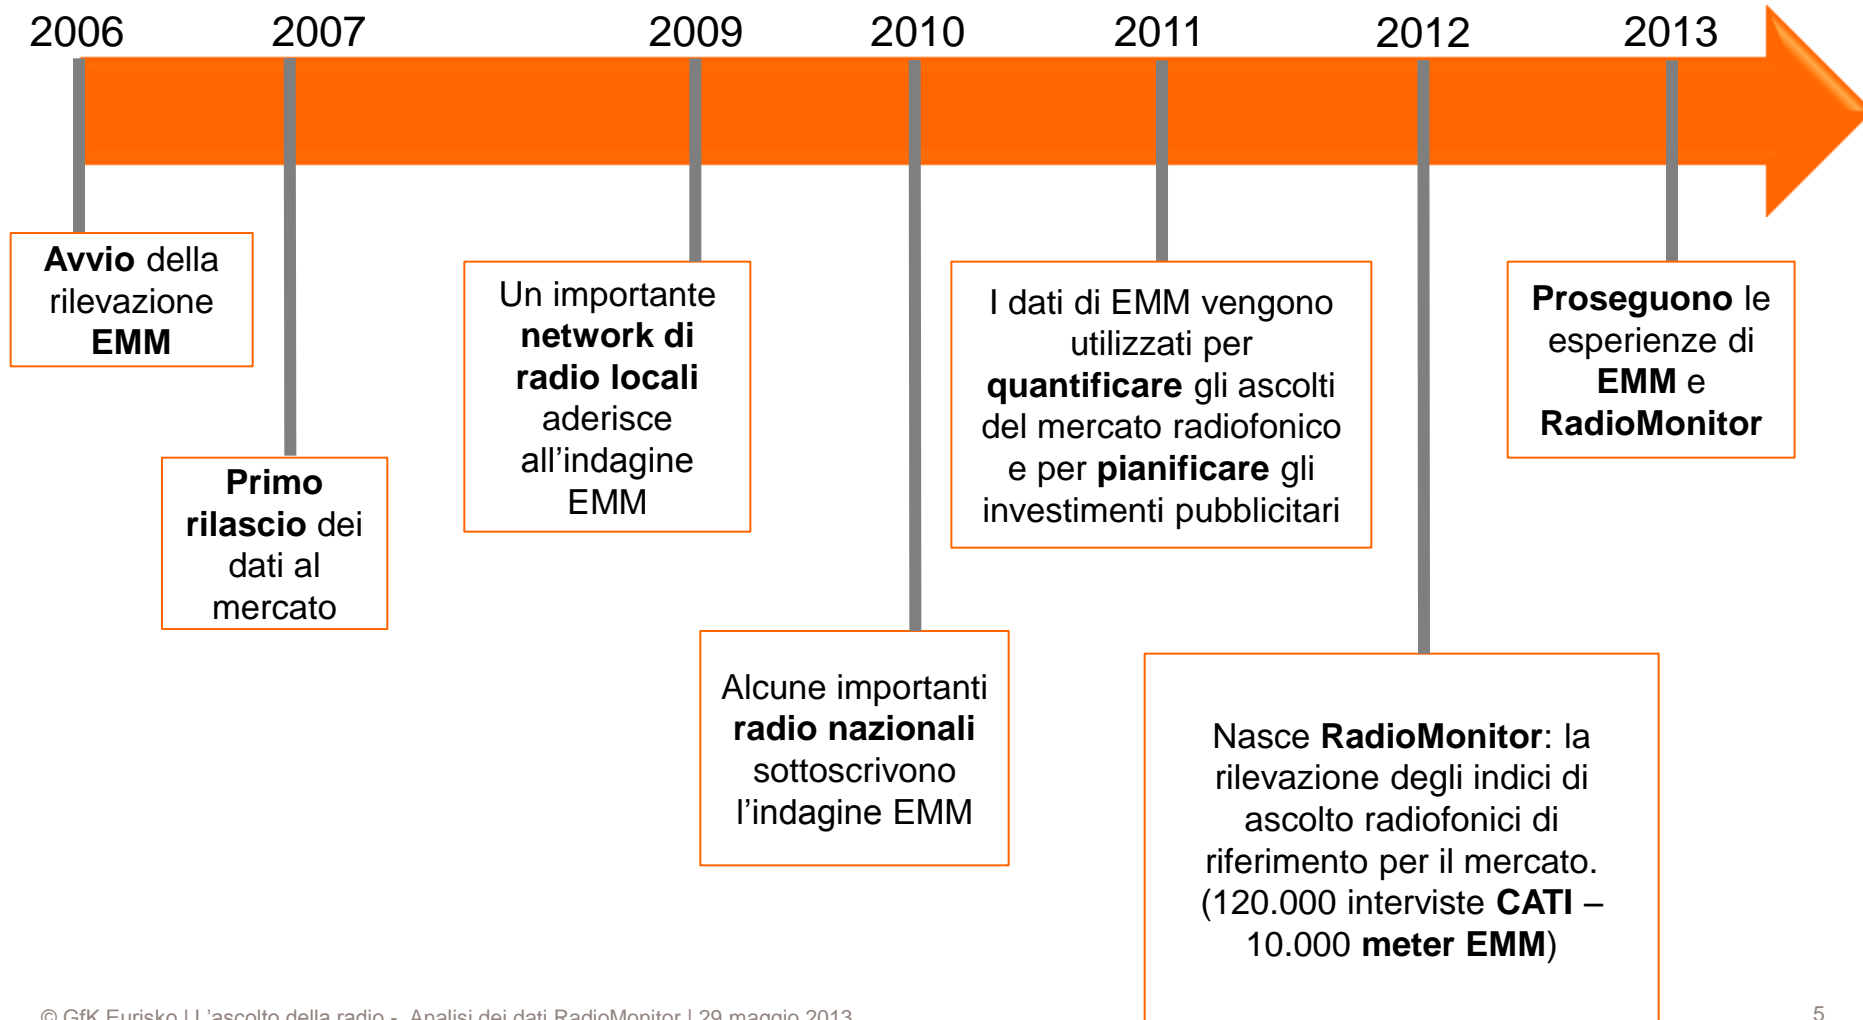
2006 2007 2009 2010 2011 2012 2013

Avvio della rilevazione EMM

Primo rilascio dei dati al mercato

Un importante network di radio locali aderisce all'indagine EMM

Alcune importanti radio nazionali sottoscrivono l'indagine EMM

I dati di EMM vengono utilizzati per quantificare gli ascolti del mercato radiofonico e per pianificare gli investimenti pubblicitari

Nasce RadioMonitor: la rilevazione degli indici di ascolto radiofonici di riferimento per il mercato. (120.000 interviste CATI – 10.000 meter EMM)

Proseguono le esperienze di EMM e RadioMonitor

© GfK Eurisko | L'ascolto della radio - Analisi dei dati RadioMonitor | 29 maggio 2013

5